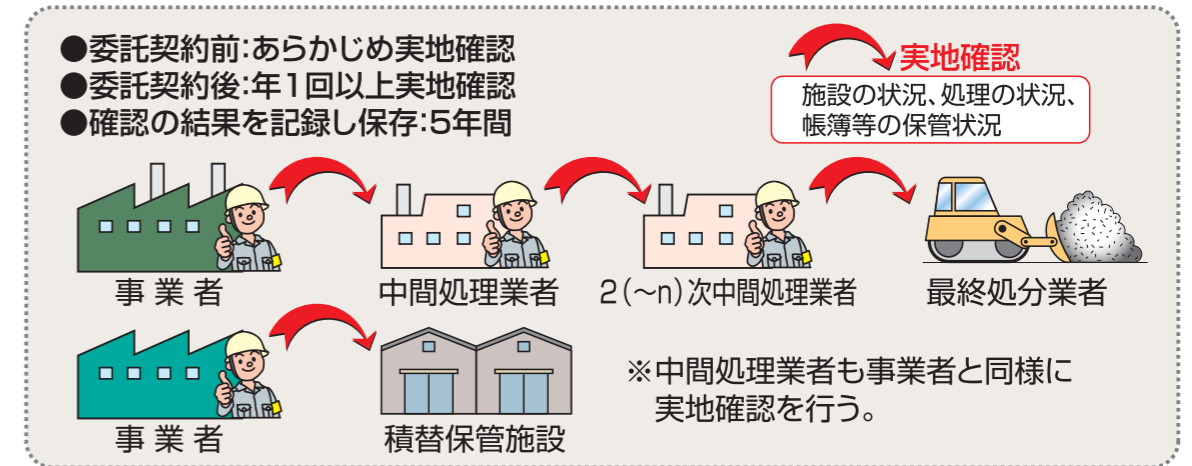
●委託契約前:あらかじめ実地確認
●委託契約後:年1回以上実地確認
●確認の結果を記録し保存:5年間

実地確認
施設の状況、処理の状況、帳簿等の保管状況

事 業 者
中間処理業者
2(~n)次中間処理業者
最終処分業者

事 業 者
積替保管施設

※中間処理業者も事業者と同様に実地確認を行う。